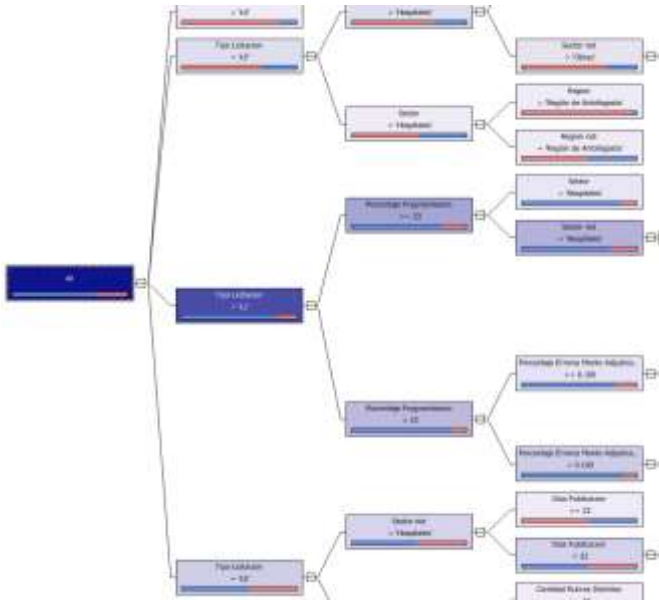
= NT
Tipo Licitacion
= NT
= Hospitales
Sector not
= Obras
Sector
= Hospitales
Region
= Región de Antofagasta
Region not
= Región de Antofagasta
All
Porcentaje Programacion
>= 15
Sector
= Hospitales
Sector not
= Hospitales
Tipo Licitacion
= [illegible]
Porcentaje Erroneo Monto Adjudica...
>= 0.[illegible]
Porcentaje Programacion
< 15
Porcentaje Erroneo Monto Adjudica...
< 0.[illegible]
Dias Publicacion
>= 11
Sector not
= Hospitales
Dias Publicacion
< 11
Tipo Licitacion
= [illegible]
Cantidad Rubros Distintos